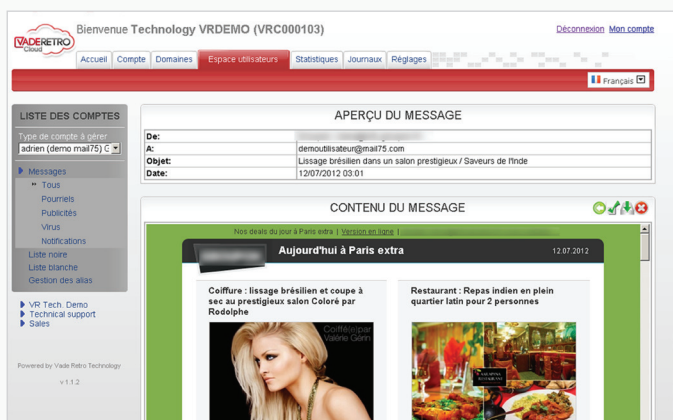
VADERETRO Cloud

Bienvenue Technology VRDEMO (VRC000103)

Déconnexion Mon compte

Accueil | Compte | Domaines | Espace utilisateurs | Statistiques | Journaux | Réglages

Français

LISTE DES COMPTES

Type de compte à gérer

adrien (demo mail75) G

Messages

Tous

Pourriels

Publicités

Virus

Notifications

Liste noire

Liste blanche

Gestion des alias

VR Tech. Demo

Technical support

Sales

Powered by Vade Retro Technology

v 1.1.2

APERÇU DU MESSAGE

| De: | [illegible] |
|---|---|
| A: | demoutilisateur@mail75.com |
| Objet: | Lissage brésilien dans un salon prestigieux / Saveurs de l'Inde |
| Date: | 12/07/2012 03:01 |

CONTENU DU MESSAGE

Nos deals du jour à Paris extra | Version en ligne | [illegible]

Aujourd'hui à Paris extra

12.07.2012

Coiffure : lissage brésilien et coupe à sec au prestigieux salon Coloré par Rodolphe

Coiffé(e) par Valérie Genn

Restaurant : Repas indien en plein quartier latin pour 2 personnes